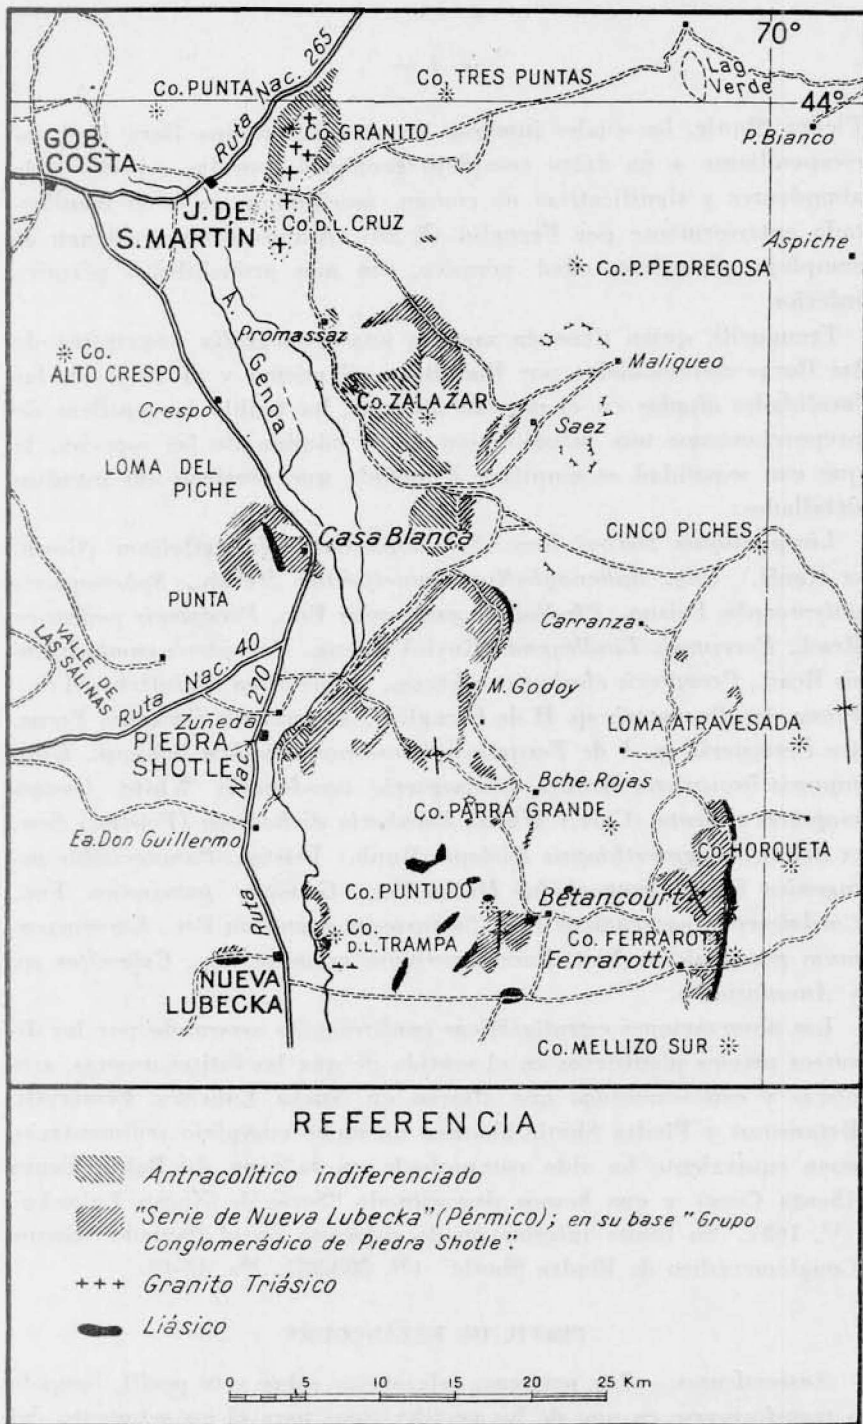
70°

44°

Co. TRES PUNTAS

Lag. Verde

Co. PUNTA

Ruta Nac. 265

Co. GRANITO

GOB. COSTA

P. Bianco

J. DE S. MARTIN

Co. d. L. CRUZ

Aspiche

Co. P. PEDREGOSA

Promassaz

A. Genoa

Maliqueo

Co. ALTO CRESPO

Co. ZALAZAR

Crespo

Saez

LOMA DEL PICHE

CINCO PICHES

Casa Blanca

PUNTA

Carranza

VALLE DE LAS SALINAS

Ruta Nac. 40

M. Godoy

Zuñeda

Ruta Nac. 270

LOMA ATRAVESADA

PIEDRA SHOTLE

Bche. Rojas

Co. PARRA GRANDE

Ea. Don Guillermo

Co. HORQUETA

Co. PUNTUDO

Betancourt

Co. D.L. TRAMPA

Co. FERRAROTTI

Ferrarotti

NUEVA LUBECKA

Co. MELLIZO SUR

REFERENCIA

Antracolítico indiferenciado

"Serie de Nueva Lubecka" (Pérmico); en su base "Grupo Conglomerádico de Piedra Shotle".

Granito Triásico

Liásico

0 5 10 15 20 25 Km